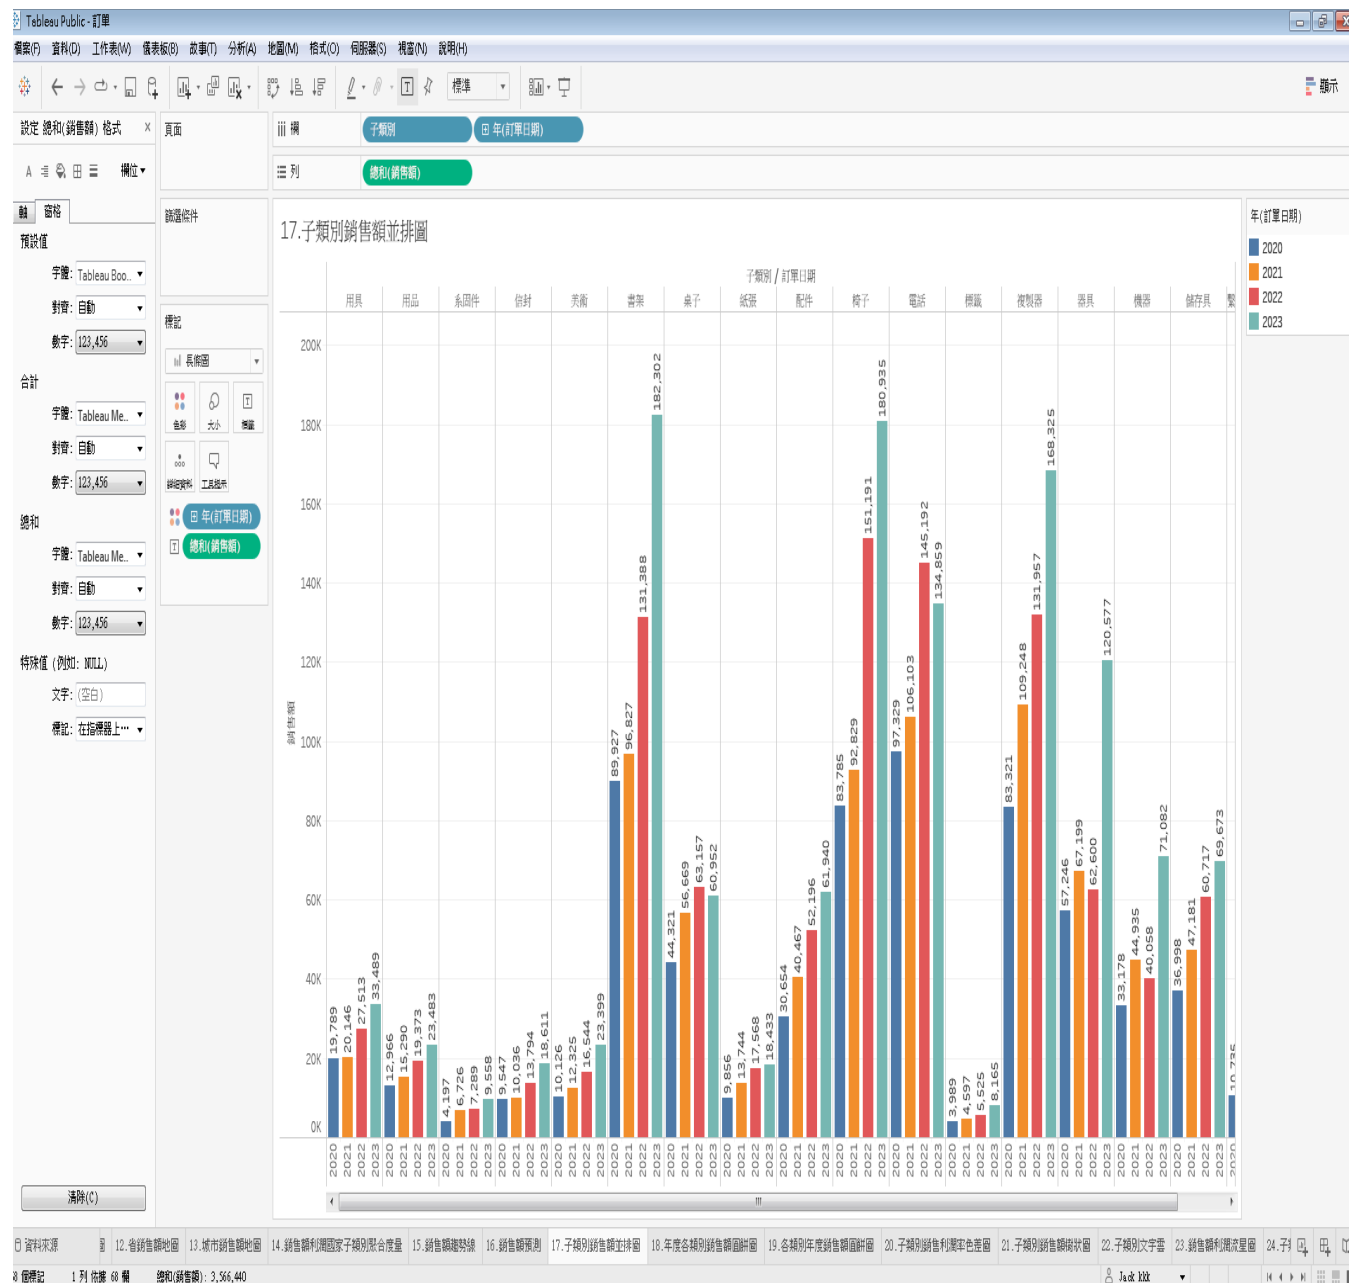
Tableau Public - 訂單

檔案(F) 資料(D) 工作表(W) 儀表板(B) 故事(T) 分析(A) 地圖(M) 格式(O) 伺服器(S) 視窗(N) 說明(H)

標準

顯示

設定 總和(銷售額) 格式 ×

欄位▾

軸 窗格

預設值

字體: Tableau Boo...

對齊: 自動

數字: 123,456

合計

字體: Tableau Me...

對齊: 自動

數字: 123,456

總和

字體: Tableau Me...

對齊: 自動

數字: 123,456

特殊值 (例如: NULL)

文字: (空白)

標記: 在指標器上...

清除(C)

頁面

篩選條件

標記

長條圖

色彩 大小 標籤

詳細資料 工具提示

年(訂單日期)

總和(銷售額)

欄 子類別 年(訂單日期)

列 總和(銷售額)

17.子類別銷售額並排圖

子類別 / 訂單日期

用具 用品 系固件 信封 美術 書架 桌子 紙張 配件 椅子 電話 標籤 複製器 器具 機器 儲存具 裝

銷售額

200K 180K 160K 140K 120K 100K 80K 60K 40K 20K 0K

19,789 20,146 27,513 33,489
12,966 15,290 19,373 23,483
4,197 6,726 7,289 9,558
9,547 10,036 13,794 18,611
10,126 12,325 16,544 23,399
89,927 96,827 131,388 182,302
44,321 56,669 63,157 60,952
9,856 13,744 17,568 18,433
30,654 40,467 52,196 61,940
83,785 92,829 151,191 180,935
97,329 106,103 145,192 134,859
3,989 4,597 5,525 8,165
83,321 109,248 131,957 168,325
57,246 67,199 62,600 120,577
33,178 44,935 40,058 71,082
36,998 47,181 60,717 69,673
10,735

2020 2021 2022 2023

年(訂單日期)
2020
2021
2022
2023

資料來源 12.省銷售額地圖 13.城市銷售額地圖 14.銷售額利潤國家子類別聚合度量 15.銷售額趨勢線 16.銷售額預測 17.子類別銷售額並排圖 18.年度各類別銷售額圓餅圖 19.各類別年度銷售額圓餅圖 20.子類別銷售利潤率色差圖 21.子類別銷售額樹狀圖 22.子類別文字雲 23.銷售額利潤流量圖 24.子

8 個標記 1 列 依據 68 欄 總和(銷售額): 3,566,440

Jack kkk